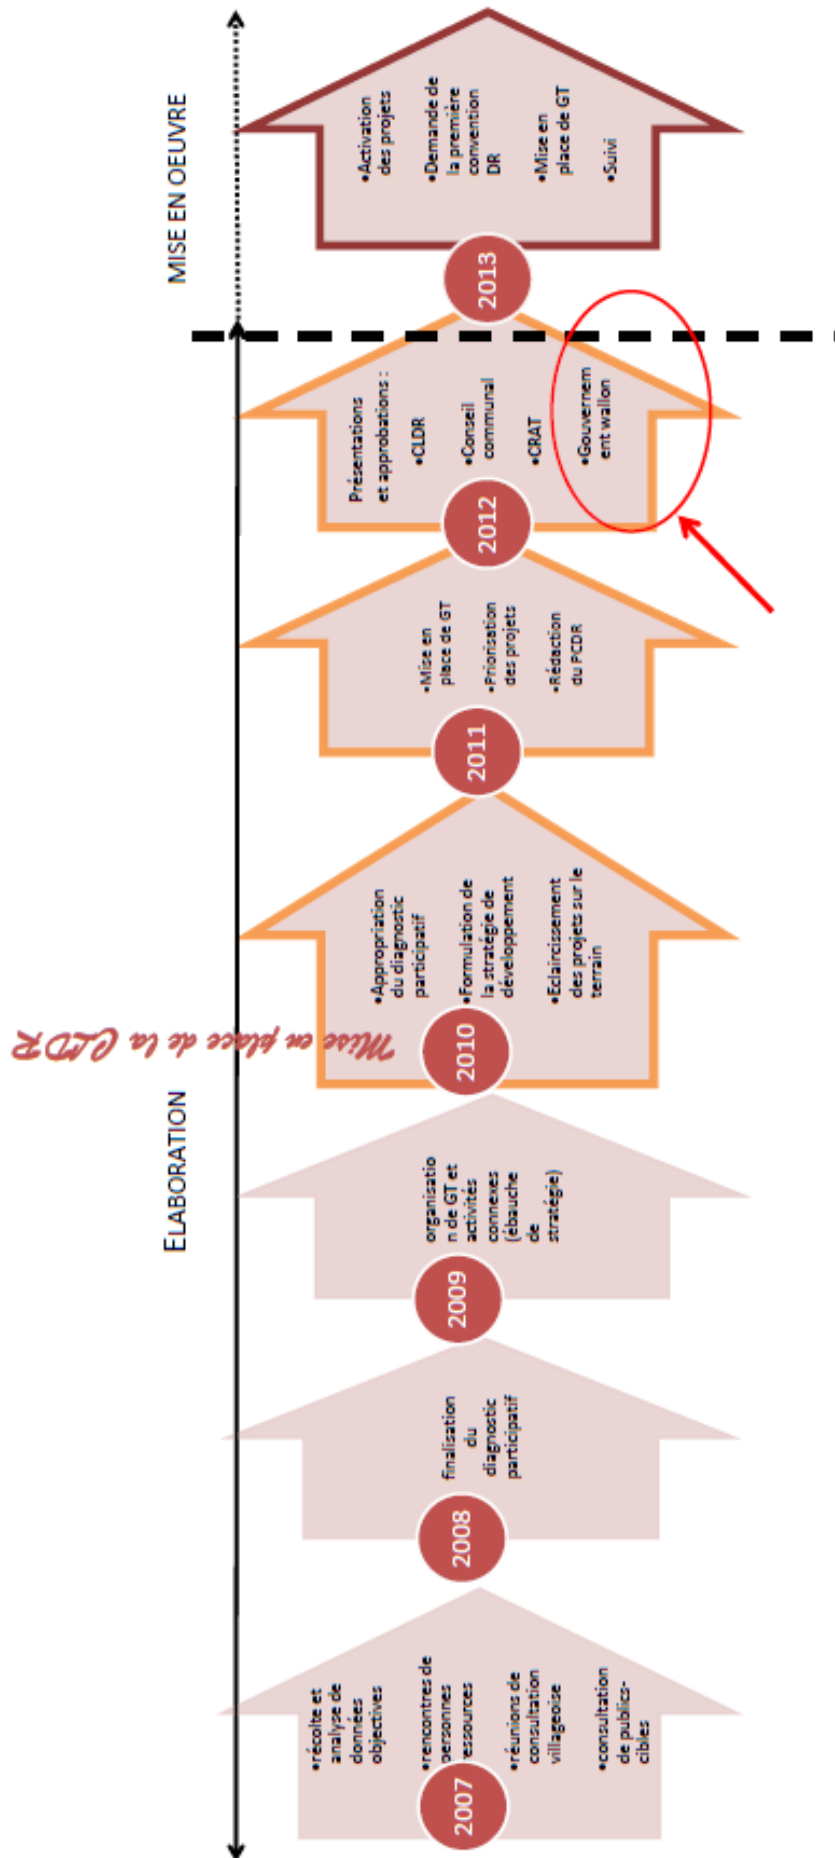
MISE EN OEUVRE

2013

•Activation des projets
•Demande de la première convention DR
•Mise en place de GT
•Suivi

2012

Présentations et approbations :
•CLDR
•Conseil communal
•CRAT
•Gouvernement wallon

2011

•Mise en place de GT
•Priorisation des projets
•Rédaction du PCDR

2010

•Appropriation du diagnostic participatif
•Formulation de la stratégie de développement
•Eclaircissement des projets sur le terrain

Mise en place de la CLDR

ELABORATION

2009

organisation de GT et activités connexes (ébauche de stratégie)

2008

finalisation du diagnostic participatif

2007

•récolte et analyse de données objectives
•rencontres de personnes ressources
•réunions de consultation villageoise
•consultation de publics-cibles